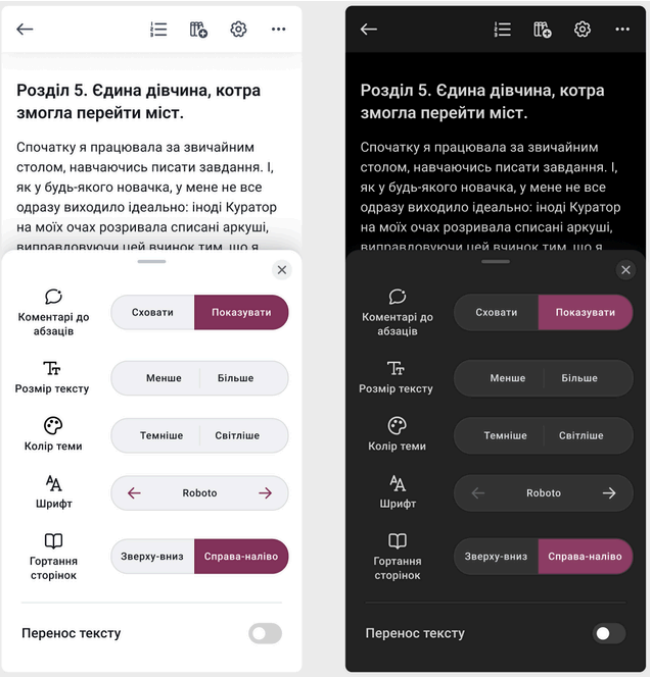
Розділ 5. Єдина дівчина, котра змогла перейти міст.

Спочатку я працювала за звичайним столом, навчаючись писати завдання. І, як у будь-якого новачка, у мене не все одразу виходило ідеально: іноді Куратор на моїх очах розривала списані аркуші, виправдовуючи цей вчинок тим, що я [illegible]

Коментарі до абзаців
Сховати
Показувати

Розмір тексту
Менше
Більше

Колір теми
Темніше
Світліше

Шрифт
Roboto

Гортання сторінок
Зверху-вниз
Справа-наліво

Перенос тексту

Розділ 5. Єдина дівчина, котра змогла перейти міст.

Спочатку я працювала за звичайним столом, навчаючись писати завдання. І, як у будь-якого новачка, у мене не все одразу виходило ідеально: іноді Куратор на моїх очах розривала списані аркуші, виправдовуючи цей вчинок тим, що я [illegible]

Коментарі до абзаців
Сховати
Показувати

Розмір тексту
Менше
Більше

Колір теми
Темніше
Світліше

Шрифт
Roboto

Гортання сторінок
Зверху-вниз
Справа-наліво

Перенос тексту